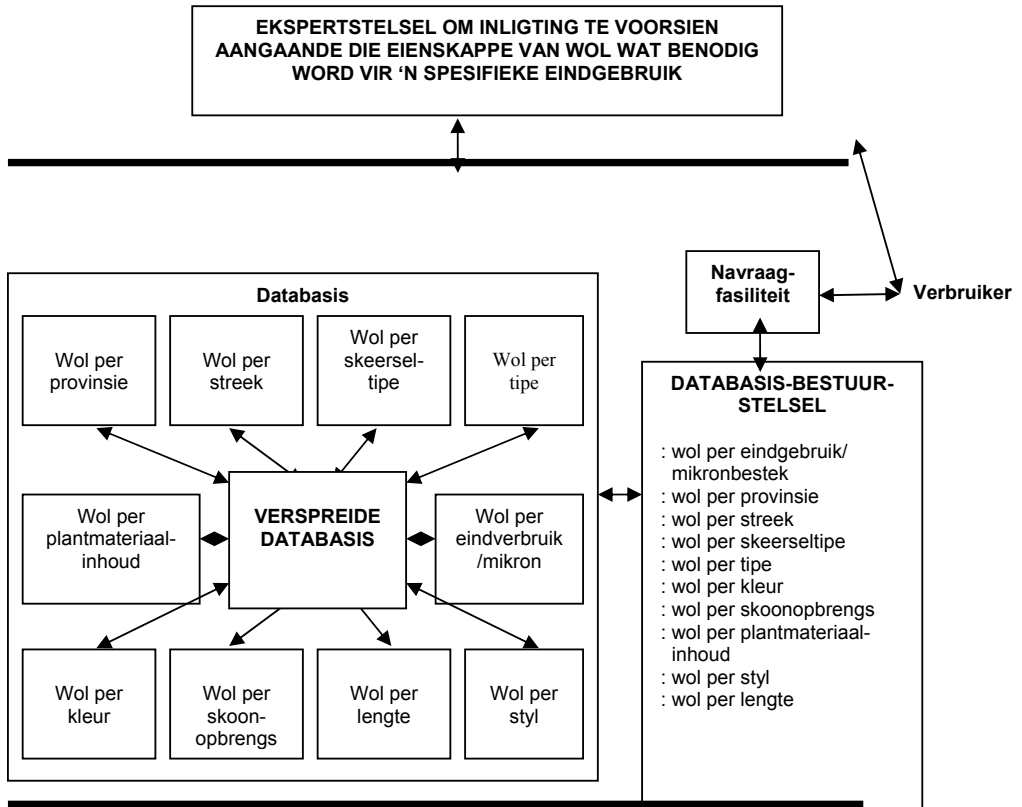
EKSPERTSTELSEL OM INLIGTING TE VOORSIEN AANGAANDE DIE EIENSKAPPE VAN WOL WAT BENODIG WORD VIR 'N SPESIFIEKE EINDGEBRUIK

Navraagfasiliteit

Verbruiker

Databasis

Wol per provinsie

Wol per streek

Wol per skeerseltipe

Wol per tipe

Wol per plantmateriaalinhoud

VERSPREIDE DATABASIS

Wol per eindverbruik /mikron

Wol per kleur

Wol per skoonopbrengs

Wol per lengte

Wol per styl

DATABASIS-BESTUURSTELSEL

: wol per eindgebruik/ mikronbestek
: wol per provinsie
: wol per streek
: wol per skeerseltipe
: wol per tipe
: wol per kleur
: wol per skoonopbrengs
: wol per plantmateriaalinhoud
: wol per styl
: wol per lengte